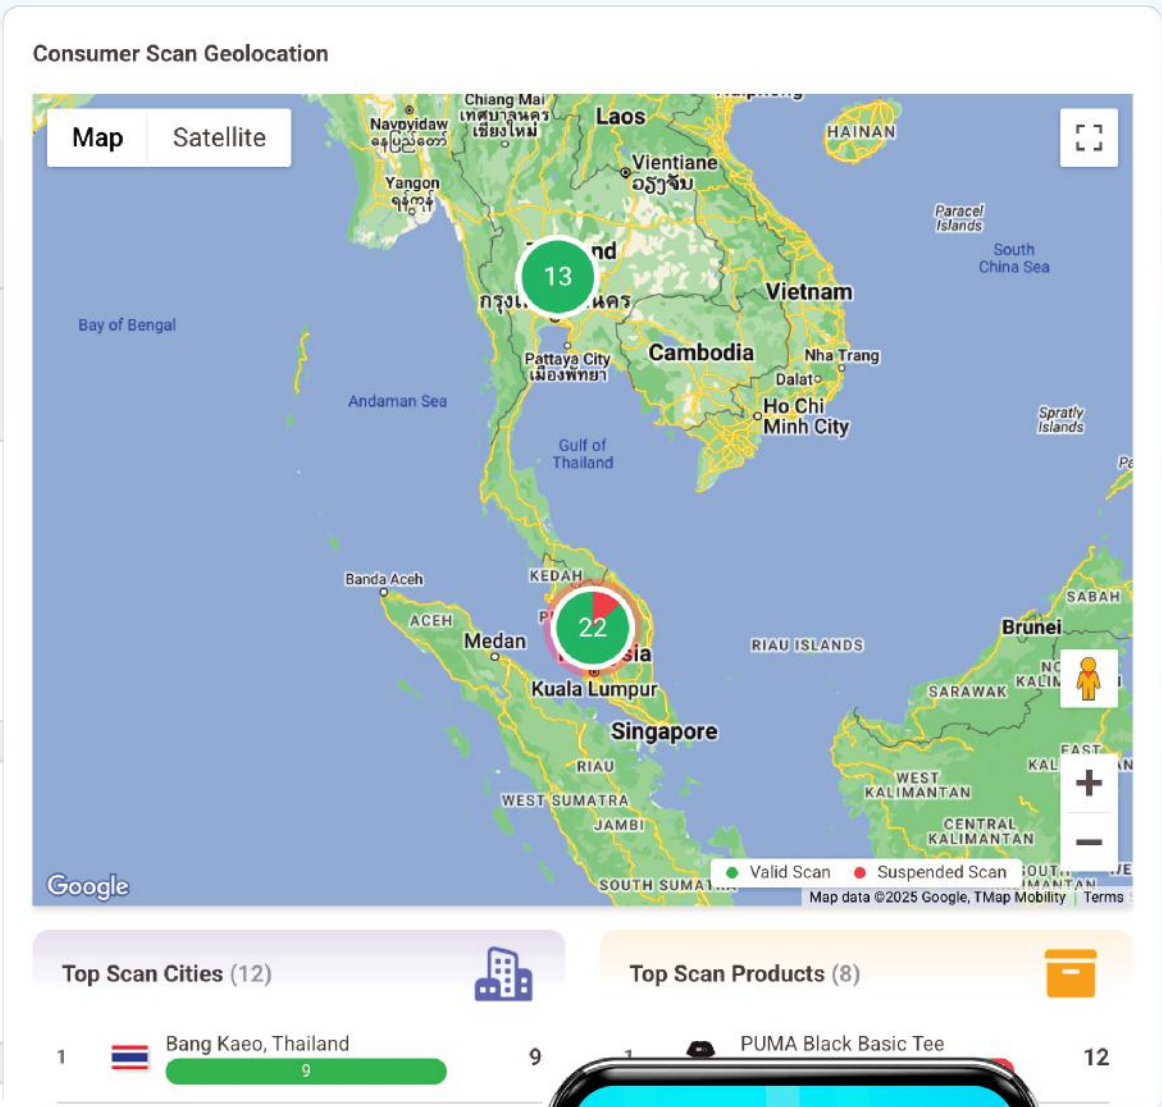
Consumer Scan Geolocation

Map Satellite

Chiang Mai
เทศบาลนคร
เชียงใหม่
Naypyidaw
နေပြည်တော်
Laos
HAINAN
Vientiane
ວຽງຈັນ
Yangon
ရန်ကုန်
Paracel Islands
South China Sea
13
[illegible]nd
กรุง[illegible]นคร
Vietnam
Bay of Bengal
Pattaya City
เมืองพัทยา
Cambodia
Nha Trang
Dalat
Andaman Sea
Ho Chi Minh City
Spratly Islands
Gulf of Thailand
Banda Aceh
KEDAH
22
ACEH
Medan
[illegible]sia
RIAU ISLANDS
SABAH
Brunei
Kuala Lumpur
SARAWAK
Singapore
RIAU
WEST KALIMANTAN
WEST SUMATRA
JAMBI
CENTRAL KALIMANTAN
Google
Valid Scan
Suspended Scan
SOUTH SUMAT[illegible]
Map data ©2025 Google, TMap Mobility
Terms

Top Scan Cities (12)
Top Scan Products (8)

1 Bang Kaeo, Thailand 9 9
1 PUMA Black Basic Tee 12